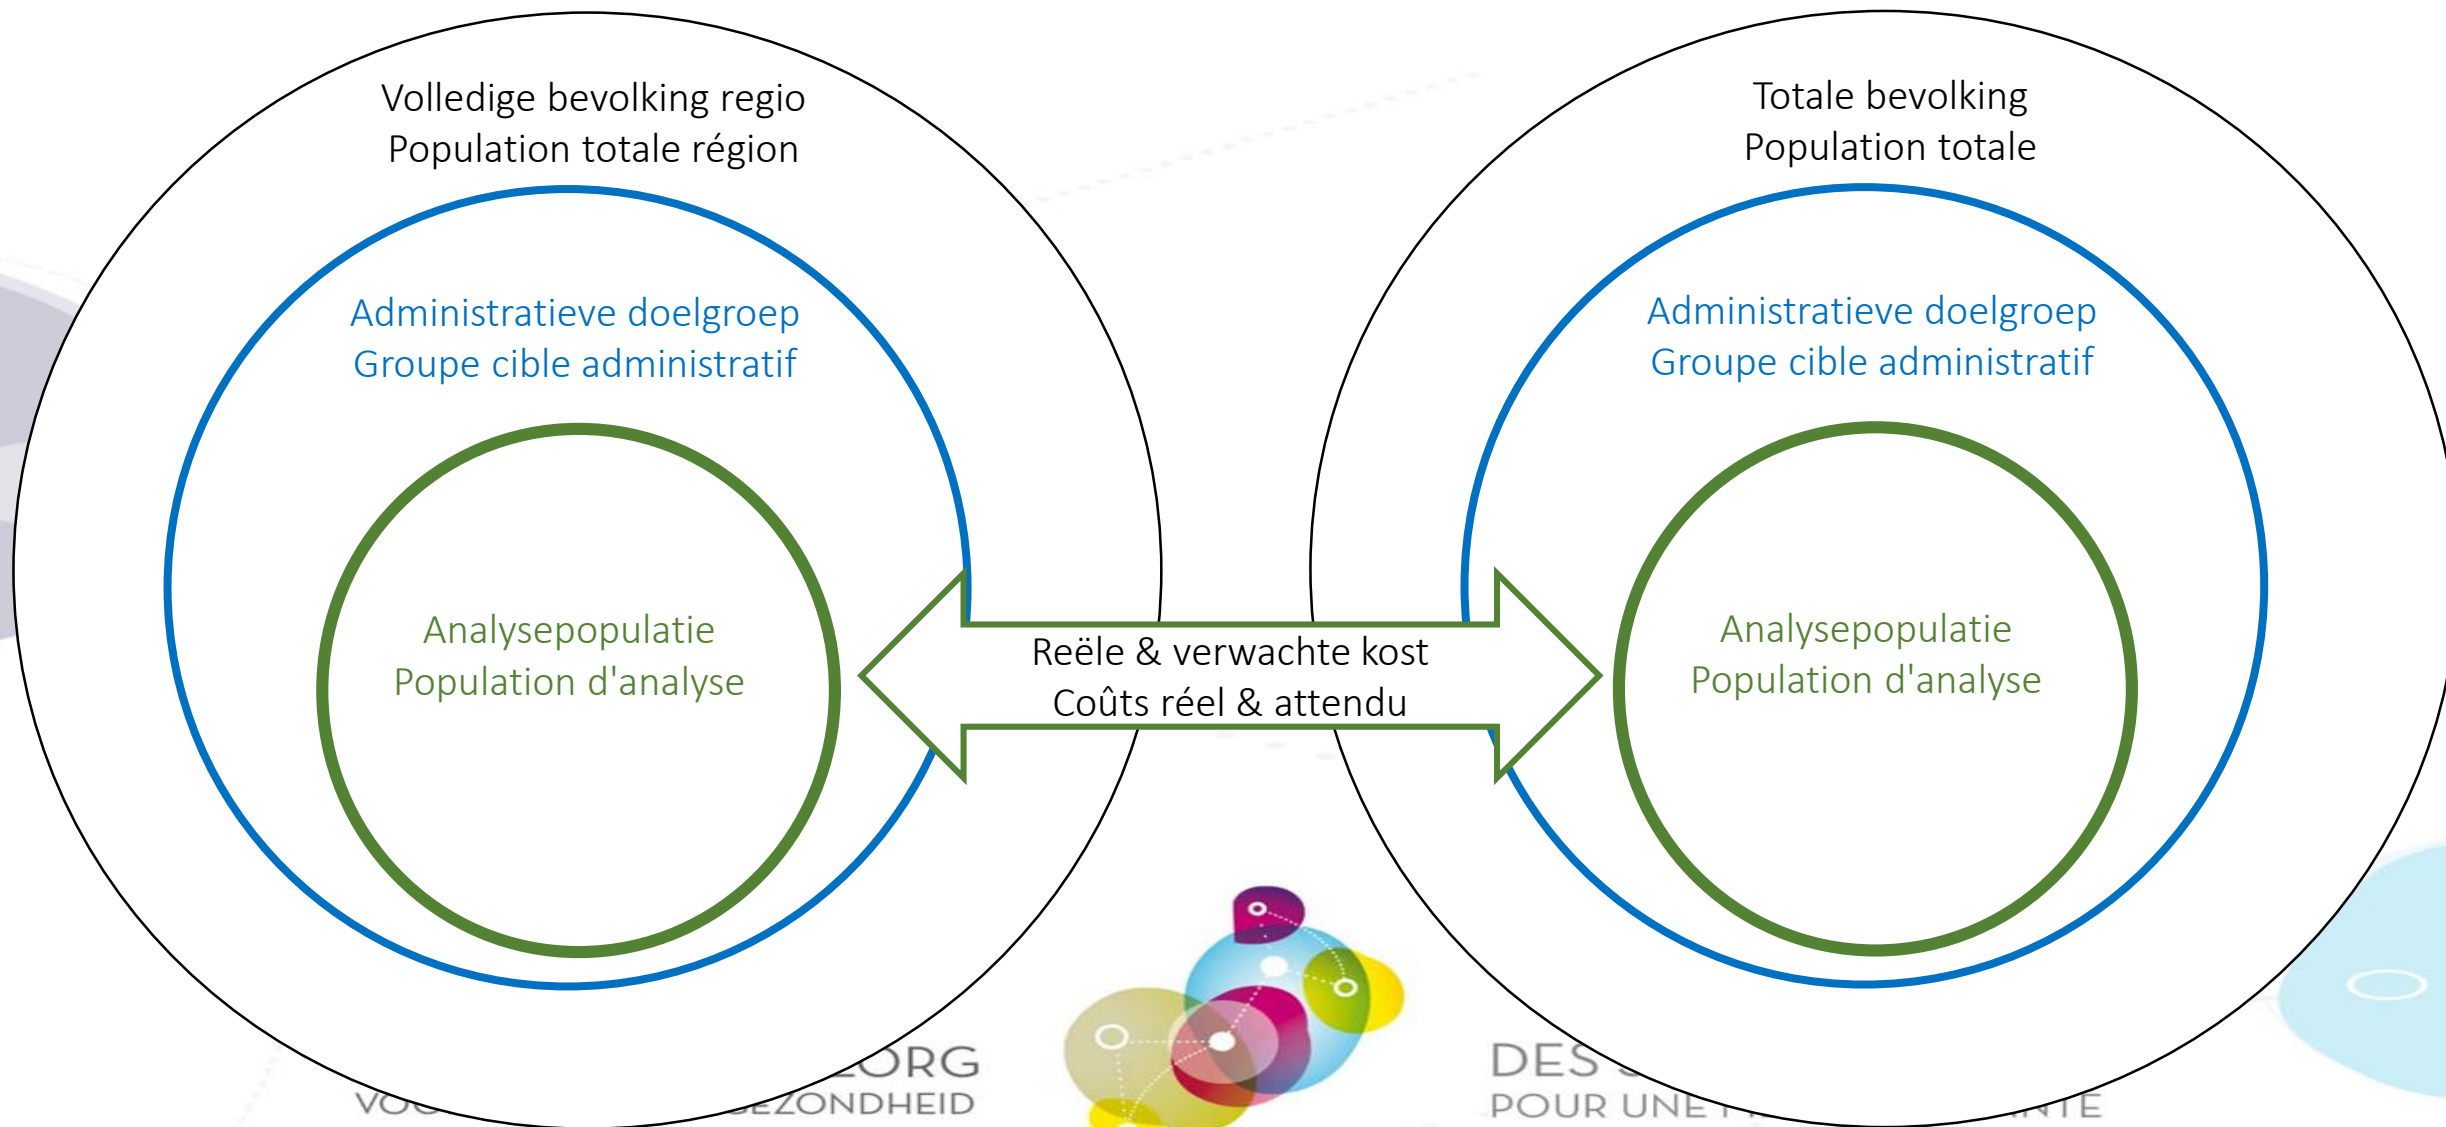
Volledige bevolking regio
Population totale région

Administratieve doelgroep
Groupe cible administratif

Analysepopulatie
Population d'analyse

Totale bevolking
Population totale

Administratieve doelgroep
Groupe cible administratif

Analysepopulatie
Population d'analyse

Reële & verwachte kost
Coûts réel & attendu

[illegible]ORG
VO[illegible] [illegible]EZONDHEID

DES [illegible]
POUR UNE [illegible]NTE